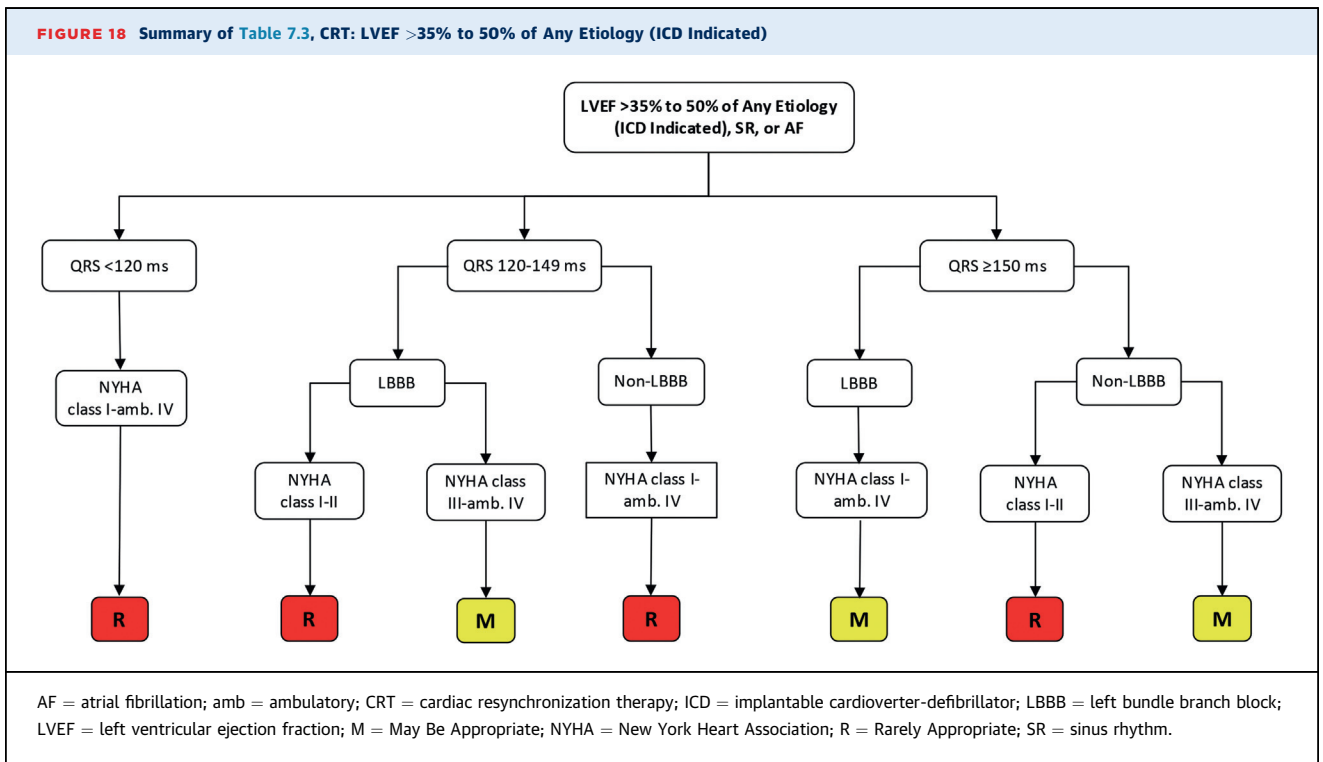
FIGURE 18 Summary of Table 7.3, CRT: LVEF >35% to 50% of Any Etiology (ICD Indicated)

LVEF >35% to 50% of Any Etiology (ICD Indicated), SR, or AF

QRS <120 ms

QRS 120-149 ms

QRS ≥150 ms

NYHA class I-amb. IV

LBBB

Non-LBBB

LBBB

Non-LBBB

NYHA class I-II

NYHA class III-amb. IV

NYHA class I-amb. IV

NYHA class I-amb. IV

NYHA class I-II

NYHA class III-amb. IV

R

R

M

R

M

R

M

AF = atrial fibrillation; amb = ambulatory; CRT = cardiac resynchronization therapy; ICD = implantable cardioverter-defibrillator; LBBB = left bundle branch block; LVEF = left ventricular ejection fraction; M = May Be Appropriate; NYHA = New York Heart Association; R = Rarely Appropriate; SR = sinus rhythm.